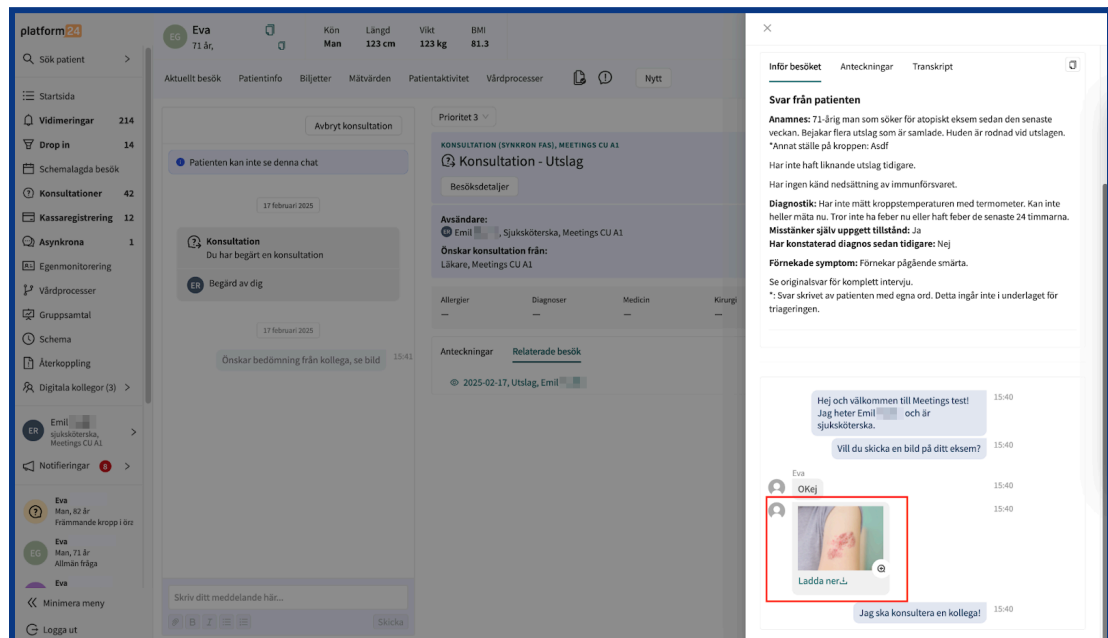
platform24

Q Sök patient >

Startsida
Vidimeringar 214
Drop in 14
Schemalagda besök
Konsultationer 42
Kassaregistrering 12
Asynkrona 1
Egenmonitorering
Vårdprocesser
Gruppsamtal
Schema
Återkoppling
Digitala kollegor (3) >

ER Emil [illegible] sjuksköterska, Meetings CU A1 >

Notifieringar 8 >

Eva
Man, 82 år
Främmande kropp i öra

EG Eva
Man, 71 år
Allmän fråga

Eva

Minimera meny
Logga ut

EG Eva
71 år,

Kön Man
Längd 123 cm
Vikt 123 kg
BMI 81.3

Aktuellt besök Patientinfo Biljetter Mätvärden Patientaktivitet Vårdprocesser Nytt

Avbryt konsultation

Patienten kan inte se denna chat

17 februari 2025

Konsultation
Du har begärt en konsultation

ER Begärd av dig

17 februari 2025

Önskar bedömning från kollega, se bild 15:41

Skriv ditt meddelande här...

Skicka

Prioritet 3

KONSULTATION (SYNKRON FAS), MEETINGS CU A1
Konsultation - Utslag

Besöksdetaljer

Avsändare:
ER Emil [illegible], Sjuksköterska, Meetings CU A1
Önskar konsultation från:
Läkare, Meetings CU A1

Allergier —
Diagnoser —
Medicin —
Kirurgi —

Anteckningar Relaterade besök

2025-02-17, Utslag, Emil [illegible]

×

Inför besöket Anteckningar Transkript

Svar från patienten

Anamnes: 71-årig man som söker för atopiskt eksem sedan den senaste veckan. Bejakar flera utslag som är samlade. Huden är rodnad vid utslagen. *Annat ställe på kroppen: Asdf

Har inte haft liknande utslag tidigare.

Har ingen känd nedsättning av immunförsvaret.

Diagnostik: Har inte mätt kroppstemperaturen med termometer. Kan inte heller mäta nu. Tror inte ha feber nu eller haft feber de senaste 24 timmarna.
Misstänker själv uppgett tillstånd: Ja
Har konstaterad diagnos sedan tidigare: Nej

Förnekade symptom: Förnekar pågående smärta.

Se originalsvar för komplett intervju.
*: Svar skrivet av patienten med egna ord. Detta ingår inte i underlaget för triageringen.

Hej och välkommen till Meetings test! Jag heter Emil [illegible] och är sjuksköterska. 15:40

Vill du skicka en bild på ditt eksem? 15:40

Eva
OKej 15:40

15:40
Ladda ner

Jag ska konsultera en kollega! 15:40